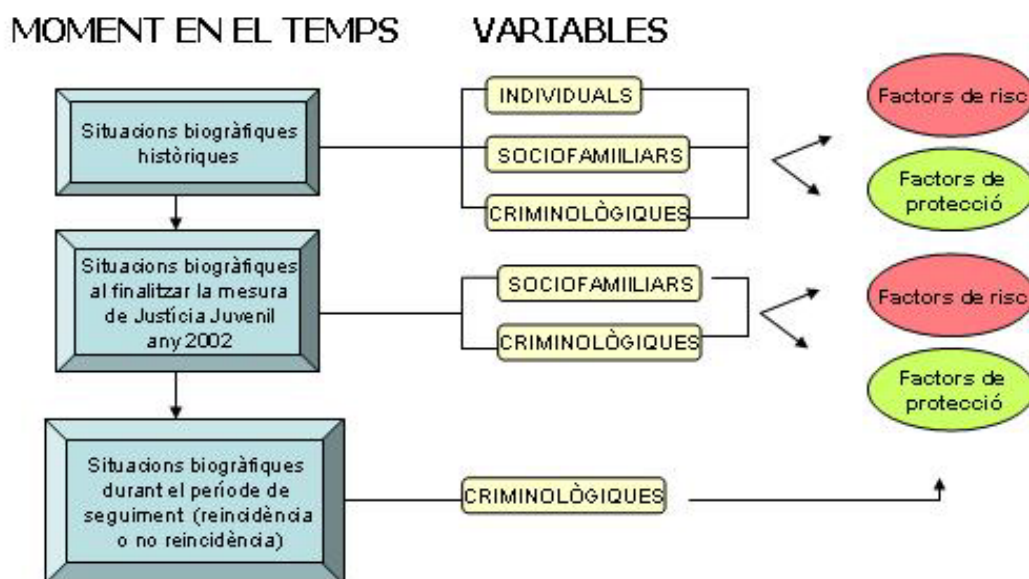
MOMENT EN EL TEMPS

VARIABLES

Situacions biogràfiques històriques

INDIVIDUALS

SOCIOFAMILIARS

CRIMINOLÒGIQUES

Factors de risc

Factors de protecció

Situacions biogràfiques al finalitzar la mesura de Justícia Juvenil any 2002

SOCIOFAMILIARS

CRIMINOLÒGIQUES

Factors de risc

Factors de protecció

Situacions biogràfiques durant el període de seguiment (reincidència o no reincidència)

CRIMINOLÒGIQUES